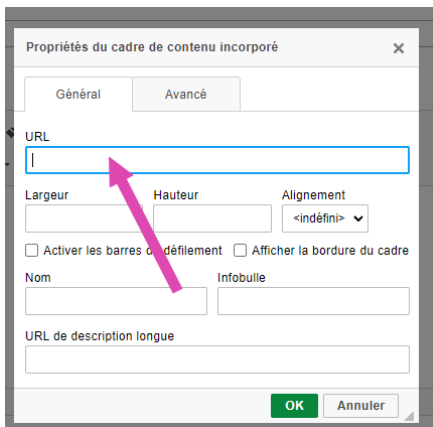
Propriétés du cadre de contenu incorporé ×

Général

Avancé

URL

Largeur

Hauteur

Alignement

<indéfini>

Activer les barres d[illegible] défilement

Afficher la bordure du cadre

Nom

Infobulle

URL de description longue

OK

Annuler